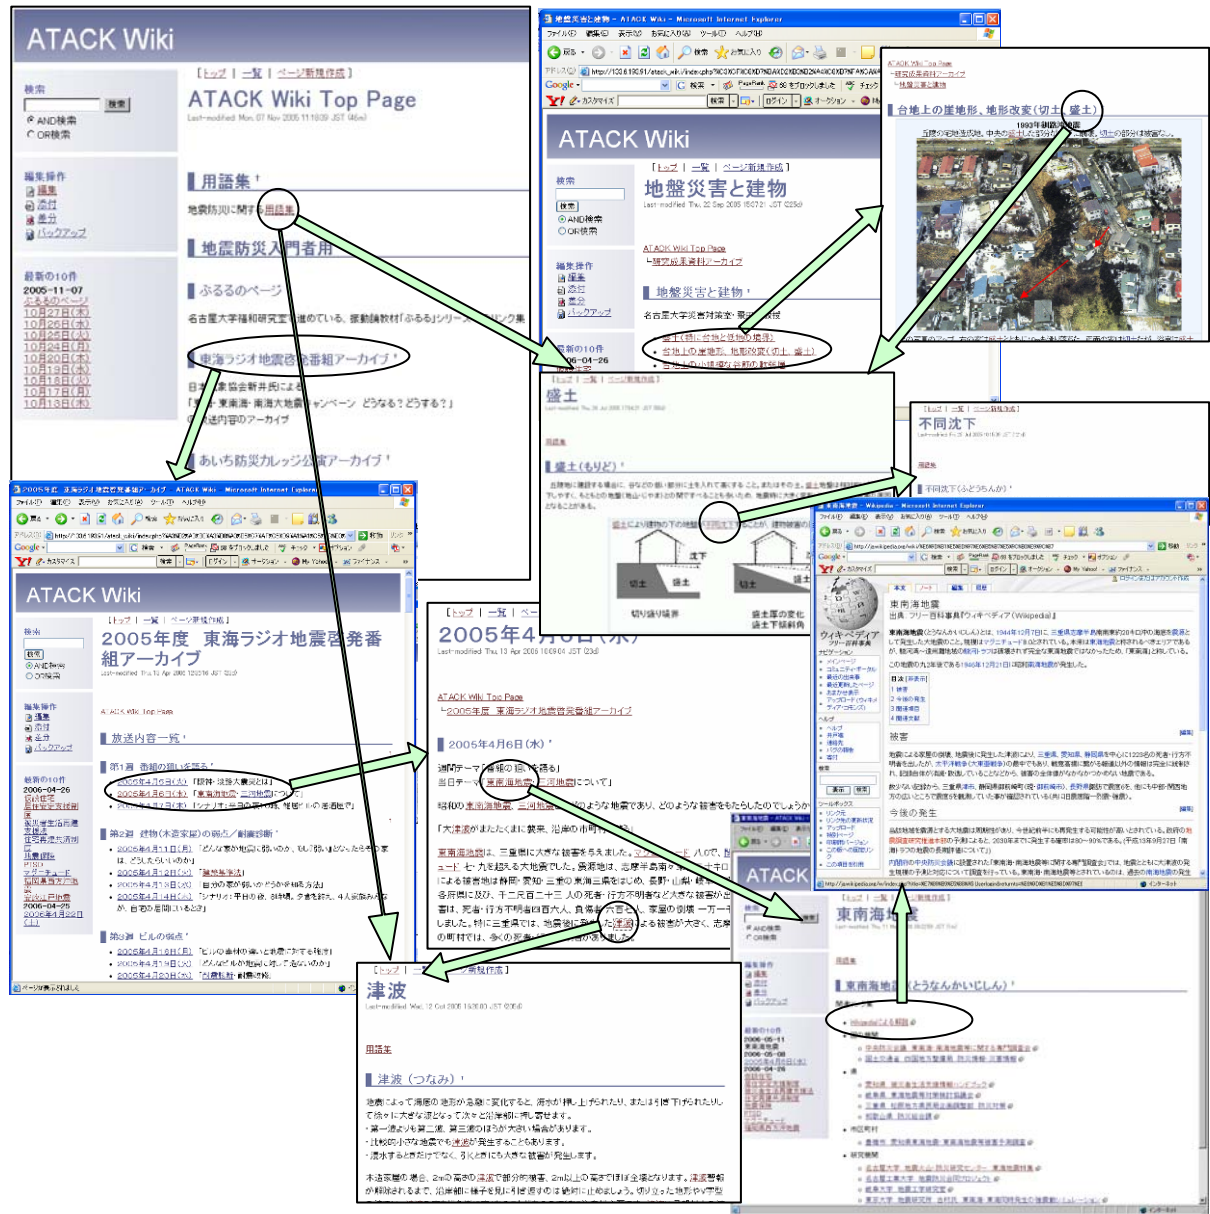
ATACK Wiki

検索
検索
AND検索
OR検索

[トップ | 一覧 | ページ新規作成]

ATACK Wiki Top Page

Last-modified: Mon, 07 Nov 2005 11:18:09 JST (46d)

編集操作
編集
添付
差分
バックアップ

用語集

地震防災に関する用語集

地震防災入門者用

最新の10件
2005-11-07
とるものページ
10月27日(木)
10月26日(水)
10月25日(火)
10月24日(月)
10月20日(木)
10月19日(水)
10月18日(火)
10月17日(月)
10月13日(木)

ぶるるのページ

名古屋大学福和研究室で進めている、振動教材「ぶるる」シリーズへのリンク集

東海ラジオ地震啓発番組アーカイブ

日本損害保険協会新井氏による
「東海・東南海・南海大地震キャンペーン どうなる？どうする？」
放送内容のアーカイブ

あいち防災カレッジ公開アーカイブ

地盤災害と建物 - ATACK Wiki - Microsoft Internet Explorer

ATACK Wiki

地盤災害と建物

ATACK Wiki Top Page
└研究成果資料アーカイブ

地盤災害と建物

名古屋大学災害対策室・福和研究室

台地上の盛土と建物の被害
台地上の崖地形、地形改変(切土、盛土)

ATACK Wiki Top Page
└研究成果資料アーカイブ
└地盤災害と建物

台地上の崖地形、地形改変(切土、盛土)

1993年釧路沖地震

盛土

盛土(もりど)

盛土による建物の不同沈下

沈下

切土

盛土

切り盛り境界

盛土厚の変化
盛土下部斜面

不同沈下

用語集

不同沈下(ふどうちんか)

2005年度 東海ラジオ地震啓発番組アーカイブ - ATACK Wiki - Microsoft Internet Explorer

ATACK Wiki

2005年度 東海ラジオ地震啓発番組アーカイブ

ATACK Wiki Top Page

放送内容一覧

第1週 番組の狙いを探る
2005年4月5日(火)
2005年4月6日(水) 「東南海地震・三河地震について」
2005年4月7日(木)

第2週 建物(木造家屋)の弱点／耐震診断

第3週 ビルの弱点

2005年4月6日(水)

ATACK Wiki Top Page
└2005年度 東海ラジオ地震啓発番組アーカイブ

2005年4月6日(水)

週間テーマ「番組の狙いを探る」
当日テーマ「東南海地震・三河地震について」

昭和の東南海地震、三河地震とはどのような地震であり、どのような被害をもたらしたのでしょうか

「大津波がまたたくまに襲来、沿岸の市町村…」

東南海地震 - Wikipedia - Microsoft Internet Explorer

ウィキペディア
フリー百科事典

東南海地震
出典: フリー百科事典『ウィキペディア (Wikipedia)』

被害

今後の発生

ATACK

東南海地震

東南海地震(とうなんかいじしん)

Wikipediaによる解説

津波

用語集

津波(つなみ)